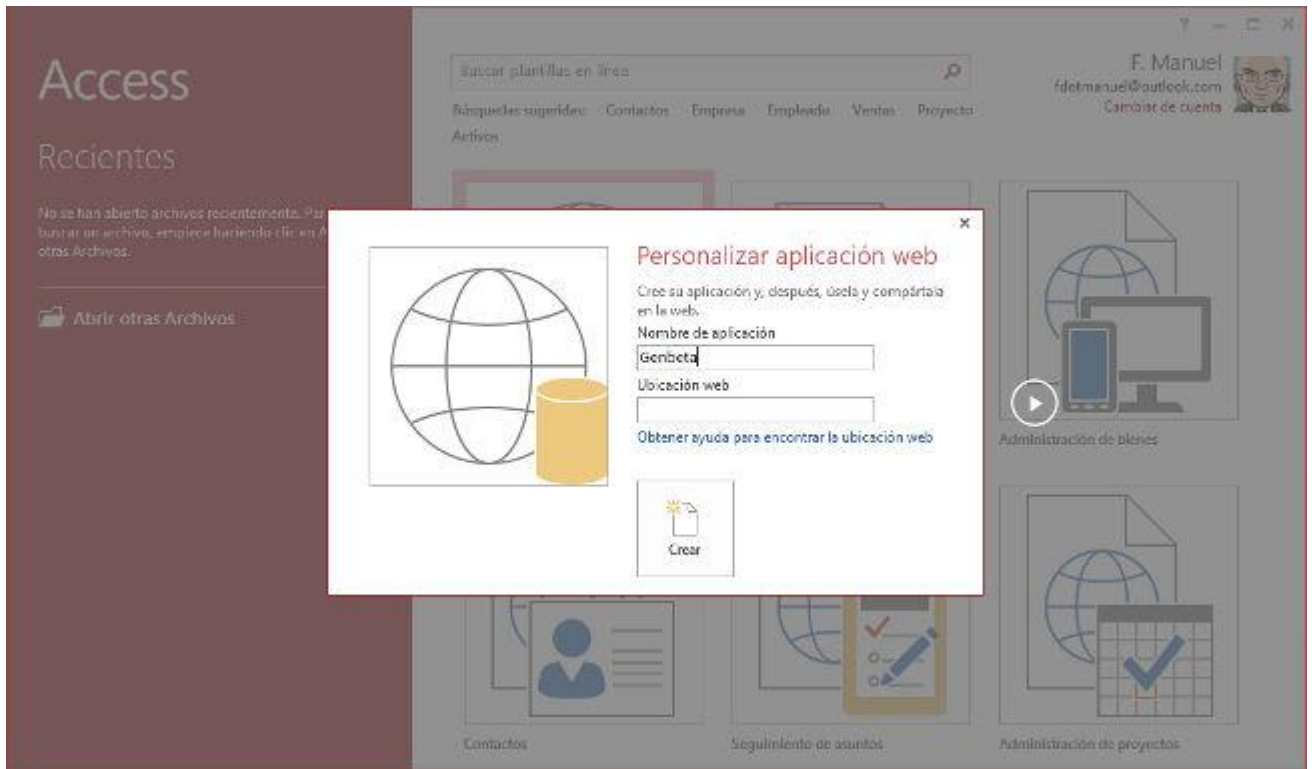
Access

Recientes

No se han abierto archivos recientemente. Par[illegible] buscar un archivo, empiece haciendo clic en A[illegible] otras Archivos.

Abrir otras Archivos

Buscar plantillas en línea

Búsquedas sugeridas: Contactos Empresa Empleado Ventas Proyecto Archivos

? – □ ×

F. Manuel
fdetmanuel@outlook.com
Cambiar de cuenta

×

Personalizar aplicación web

Cree su aplicación y, después, úsela y compártala en la web.

Nombre de aplicación

Genbeta

Ubicación web

Obtener ayuda para encontrar la ubicación web

Crear

Administración de bienes

Contactos

Seguimiento de asuntos

Administración de proyectos